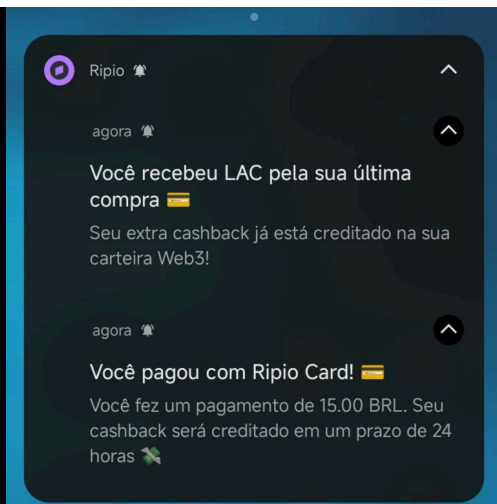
Ripio

agora

Você recebeu LAC pela sua última compra 💳

Seu extra cashback já está creditado na sua carteira Web3!

agora

Você pagou com Ripio Card! 💳

Você fez um pagamento de 15.00 BRL. Seu cashback será creditado em um prazo de 24 horas 💸